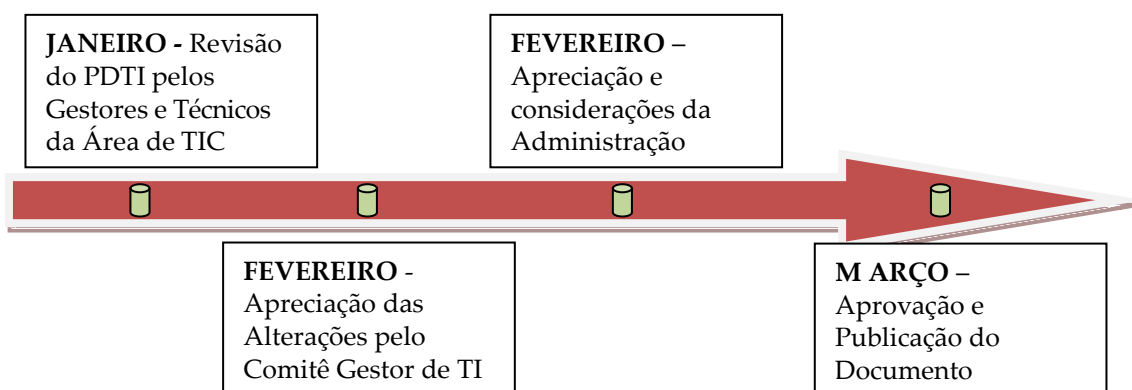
**JANEIRO -** Revisão do PDTI pelos Gestores e Técnicos da Área de TIC

**FEVEREIRO** – Apreciação e considerações da Administração

**FEVEREIRO** - Apreciação das Alterações pelo Comitê Gestor de TI

**M ARÇO** – Aprovação e Publicação do Documento